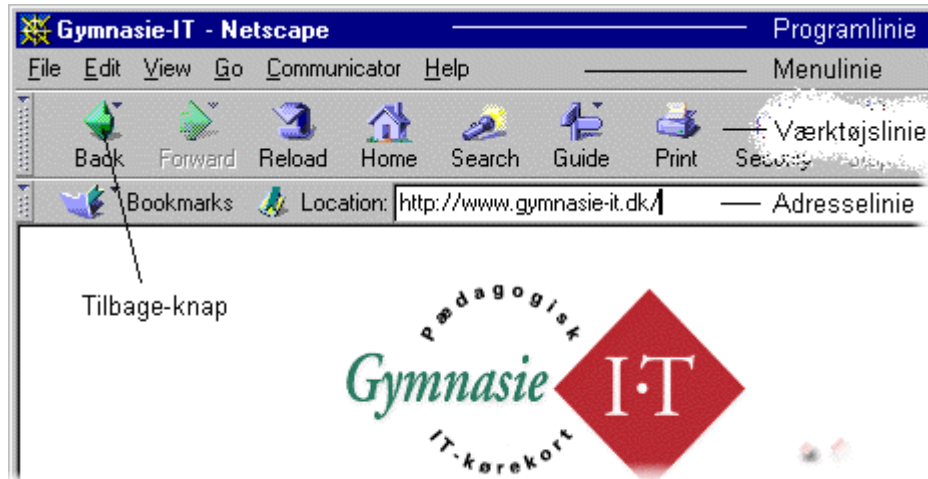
Gymnasie-IT - Netscape
Programlinie
File Edit View Go Communicator Help
Menulinie
Back Forward Reload Home Search Guide Print Security
Værktøjslinie
Bookmarks Location: http://www.gymnasie-it.dk/
Adresselinie
Tilbage-knap
Pædagogisk
Gymnasie
I·T
IT-kørekort